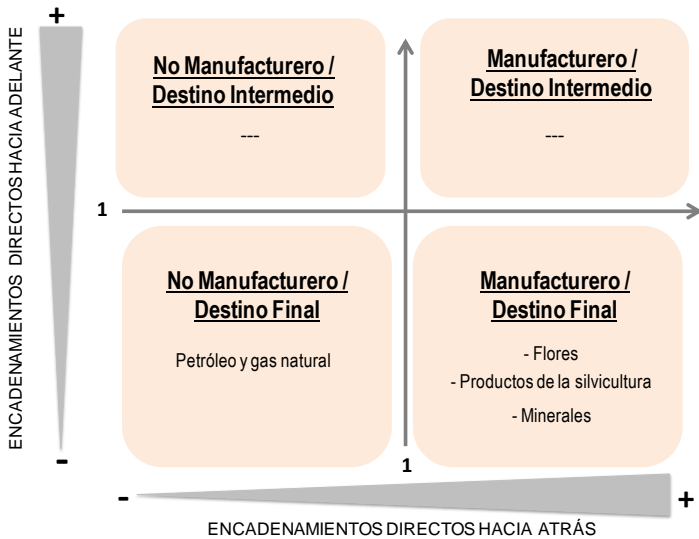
+

ENCADENAMIENTOS DIRECTOS HACIA ADELANTE

-

No Manufacturero / Destino Intermedio

---

Manufacturero / Destino Intermedio

---

1

No Manufacturero / Destino Final

Petróleo y gas natural

Manufacturero / Destino Final

- Flores
- Productos de la silvicultura
- Minerales

1

-

+

ENCADENAMIENTOS DIRECTOS HACIA ATRÁS